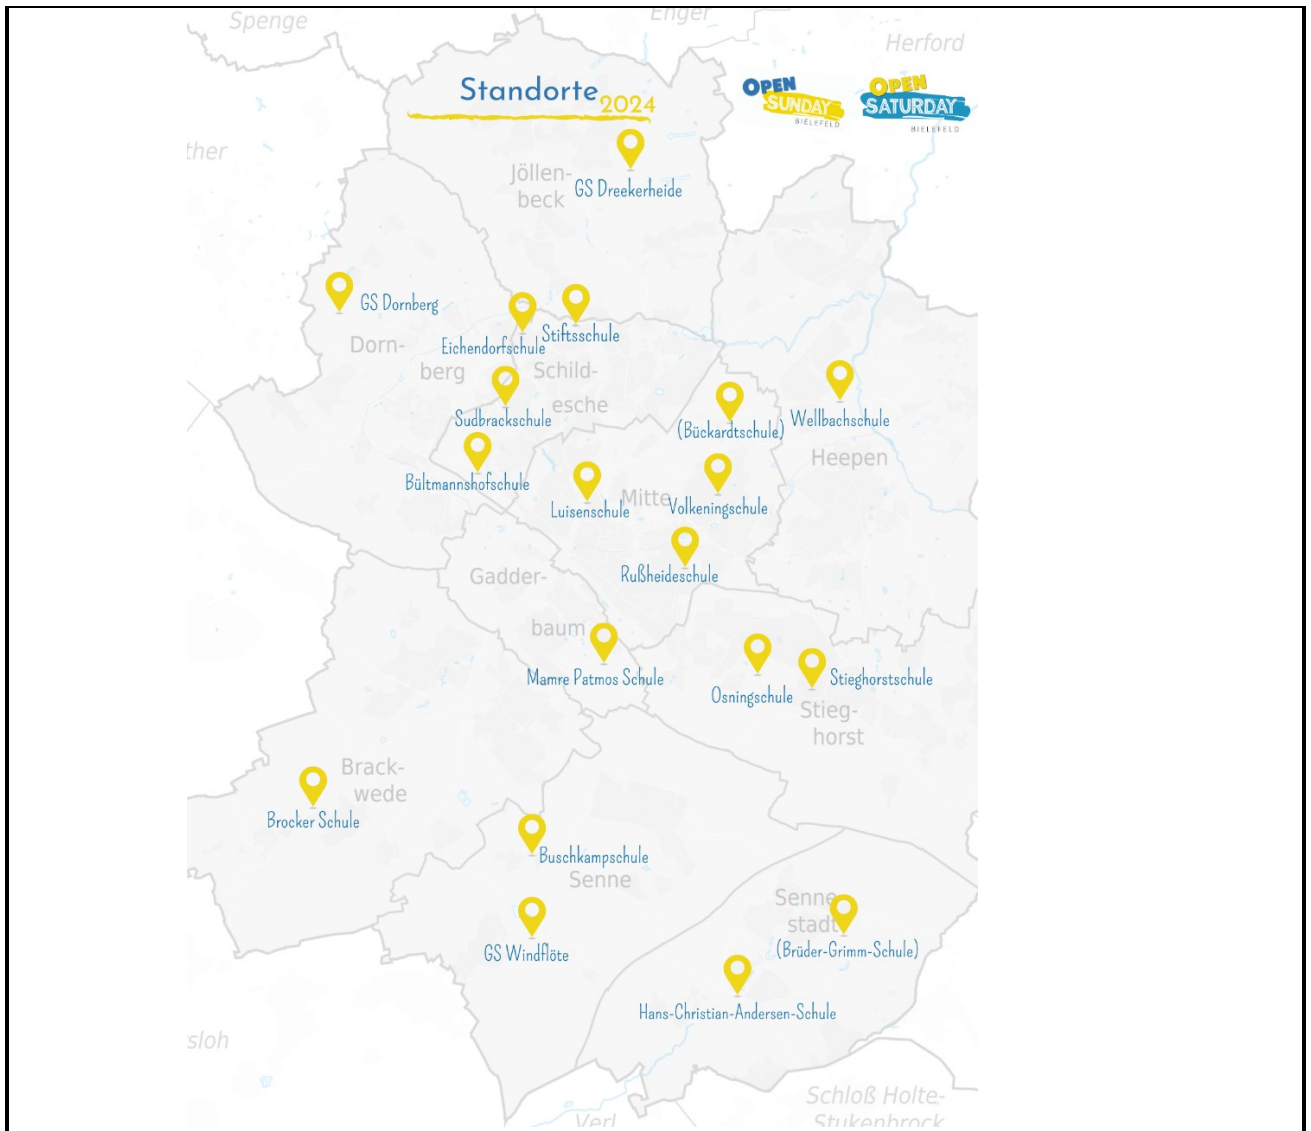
Spenge
Enger
Herford
Standorte 2024
OPEN SUNDAY BIELEFELD
OPEN SATURDAY BIELEFELD
ther
Jöllenbeck
GS Dreekerheide
GS Dornberg
Eichendorfschule
Stiftsschule
Dornberg
Schildesche
Sudbrackschule
(Bückardtschule)
Wellbachschule
Heepen
Bültmannshofschule
Luisenschule
Mitte
Volkeningschule
Gadderbaum
Rußheideschule
Mamre Patmos Schule
Osningschule
Stieghorstschule
Stieghorst
Brackwede
Brocker Schule
Buschkampschule
Senne
Sennestadt
(Brüder-Grimm-Schule)
GS Windflöte
Hans-Christian-Andersen-Schule
sloh
Schloß Holte-Stukenbrock
Verl